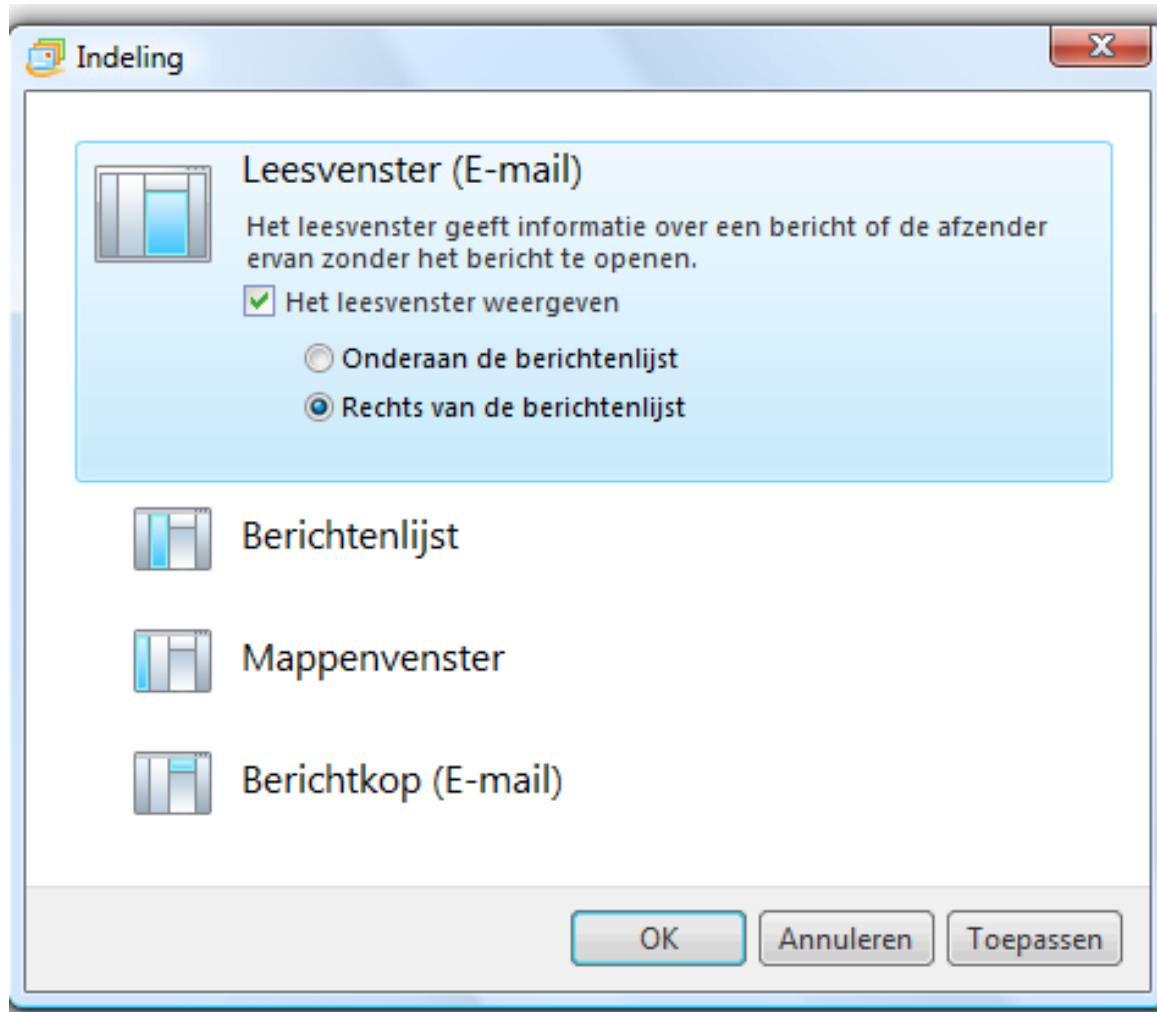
Indeling

Leesvenster (E-mail)

Het leesvenster geeft informatie over een bericht of de afzender ervan zonder het bericht te openen.

Het leesvenster weergeven

Onderaan de berichtenlijst

Rechts van de berichtenlijst

Berichtenlijst

Mappenvenster

Berichtkop (E-mail)

OK

Annuleren

Toepassen